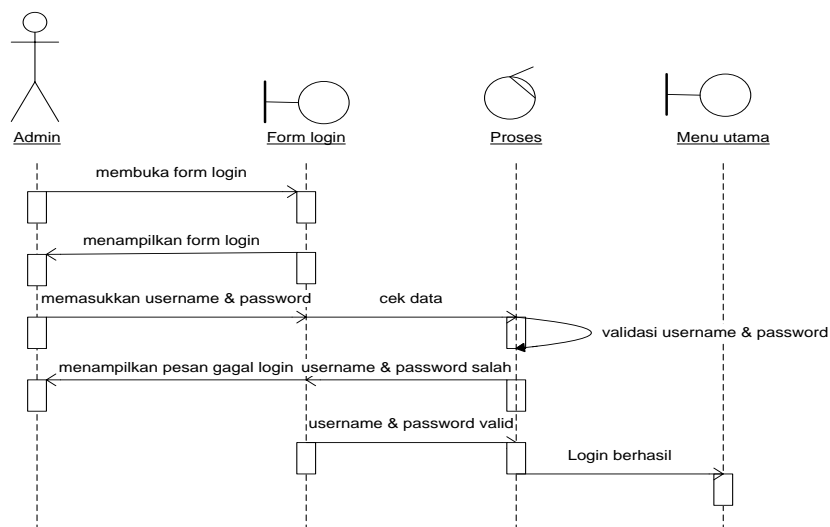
Admin

Form login

Proses

Menu utama

membuka form login

menampilkan form login

memasukkan username & password

cek data

validasi username & password

menampilkan pesan gagal login

username & password salah

username & password valid

Login berhasil